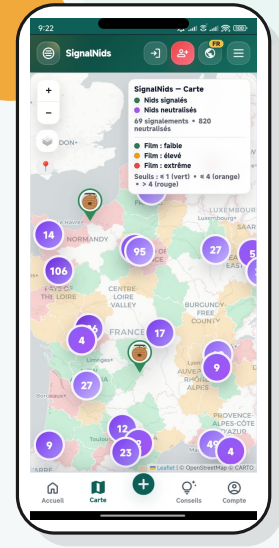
9:22

SignalNids

FR

+

−

SignalNids — Carte

Nids signalés

Nids neutralisés

69 signalements • 820 neutralisés

Film : faible

Film : élevé

Film : extrême

Seuils : ≤ 1 (vert) • ≤ 4 (orange) • > 4 (rouge)

DON+

NORMANDY

LUXEMBOURG

14

95

27

5

106

DE LA LOIRE

CENTRE VALLEE

BURGUNDY FREE COUNTY

FRANCE

4

17

Limoges

27

9

9

12

23

49

4

PROVENCE ALPES CÔTE D'AZUR

Leaflet | © OpenStreetMap © CARTO

Accueil

Carte

+

Conseils

Compte